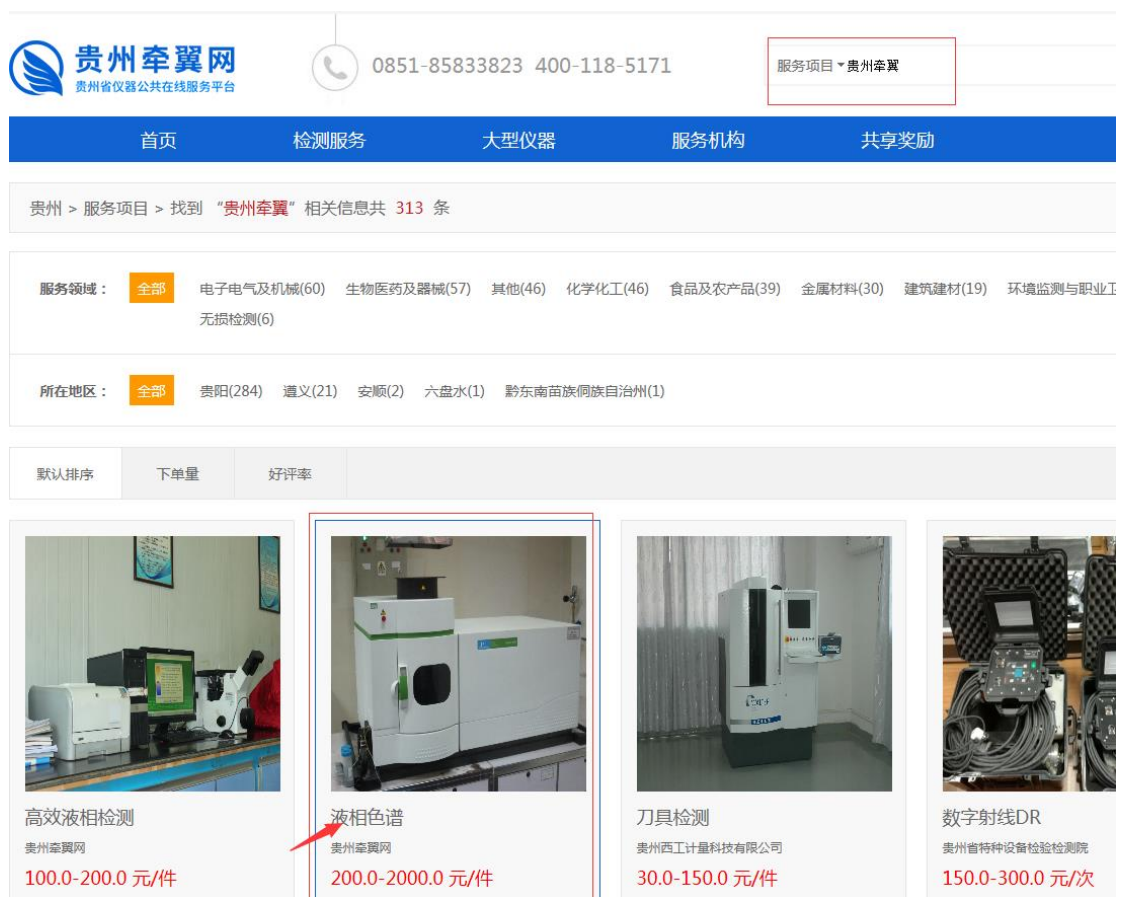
贵州牵翼网
贵州省仪器公共在线服务平台

0851-85833823 400-118-5171

服务项目 ▾ 贵州牵翼

首页 检测服务 大型仪器 服务机构 共享奖励

贵州 > 服务项目 > 找到 “贵州牵翼”相关信息共 313 条

服务领域： 全部 电子电气及机械(60) 生物医药及器械(57) 其他(46) 化学化工(46) 食品及农产品(39) 金属材料(30) 建筑建材(19) 环境监测与职业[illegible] 无损检测(6)

所在地区： 全部 贵阳(284) 遵义(21) 安顺(2) 六盘水(1) 黔东南苗族侗族自治州(1)

默认排序 下单量 好评率

高效液相检测
贵州牵翼网
100.0-200.0 元/件

液相色谱
贵州牵翼网
200.0-2000.0 元/件

刀具检测
贵州西工计量科技有限公司
30.0-150.0 元/件

数字射线DR
贵州省特种设备检验检测院
150.0-300.0 元/次